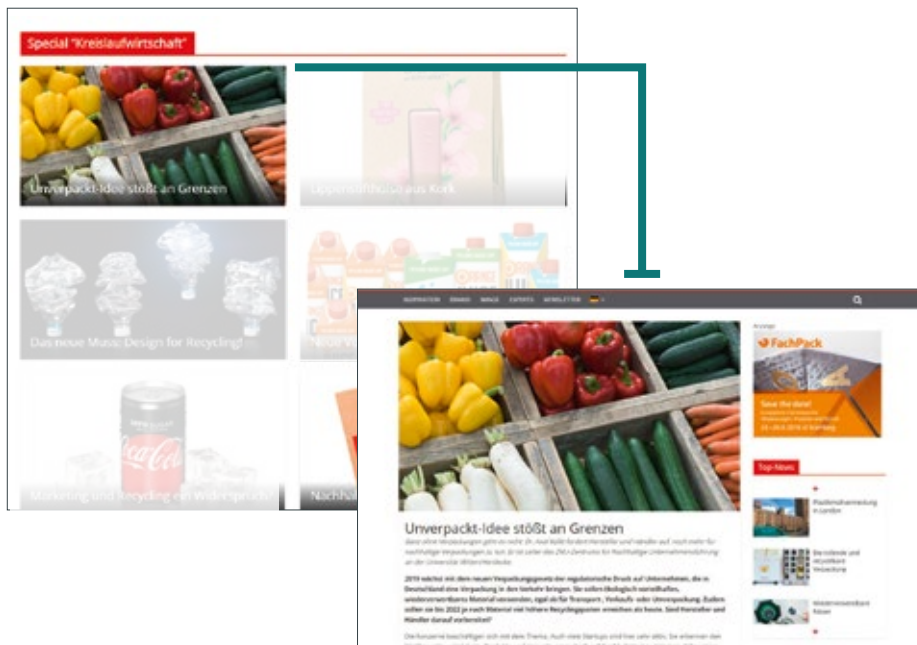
Special "Kreislaufwirtschaft"

Unverpackt-Idee stößt an Grenzen

Lippenstifthülse aus Kork

Das neue Muss: Design for Recycling!

Marketing und Recycling ein Widerspruch?

INSPIRATION ERNÄHR. IMAGE EXPERTS NEWSLETTER

Anzeige

FachPack

Save the date!

Top-News

Unverpackt-Idee stößt an Grenzen

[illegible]

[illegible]

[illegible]